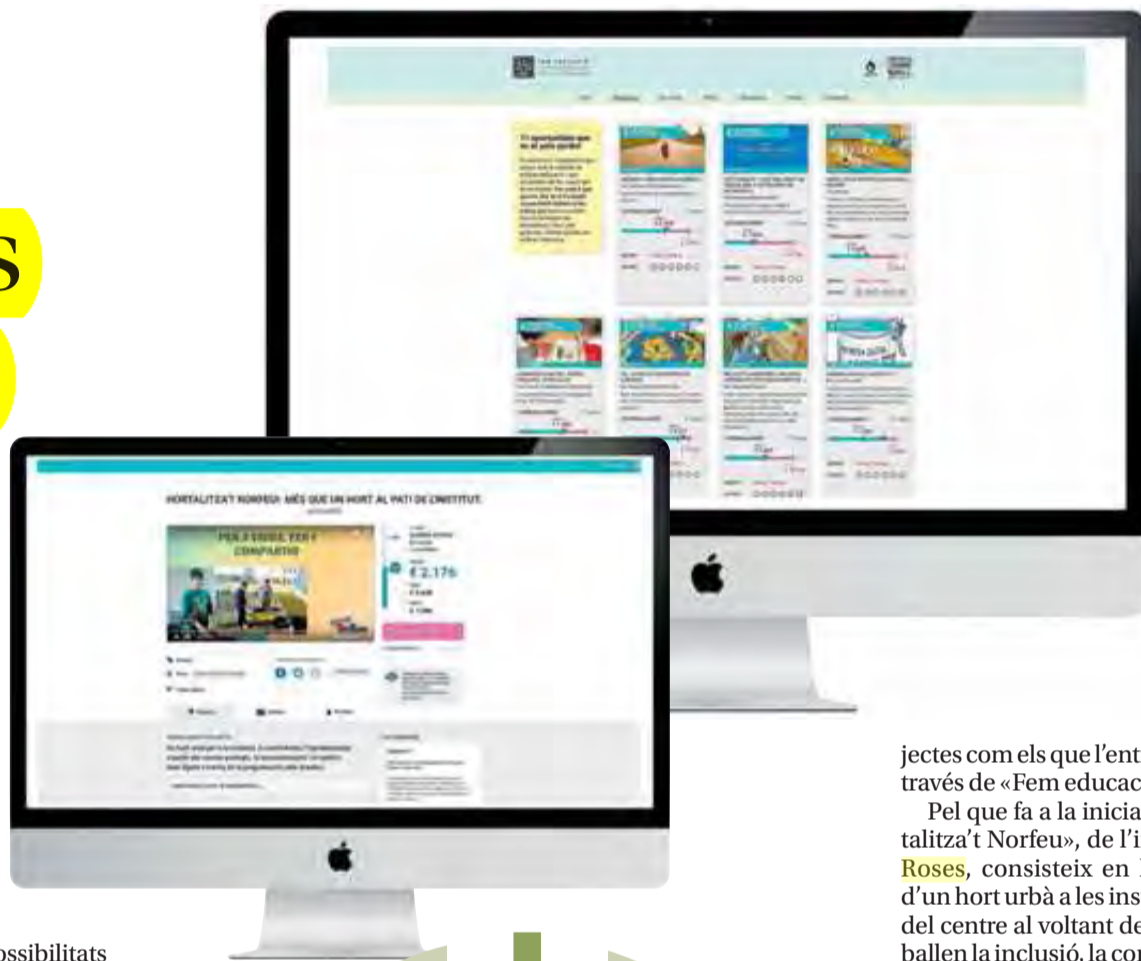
S

HORTALITZA'T NORFEU: MÉS QUE UN HORT AL PATI DE L'INSTITUT

PER A VIURE, FER I COMPARTIR

€ 2.176

jectes com els que l'ent
través de «Fem educac

Pel que fa a la inicia
talitza't Norfeu», de l'i
Roses, consisteix en l
d'un hort urbà a les ins
del centre al voltant de
ballen la inclusió, la co

ossibilitats